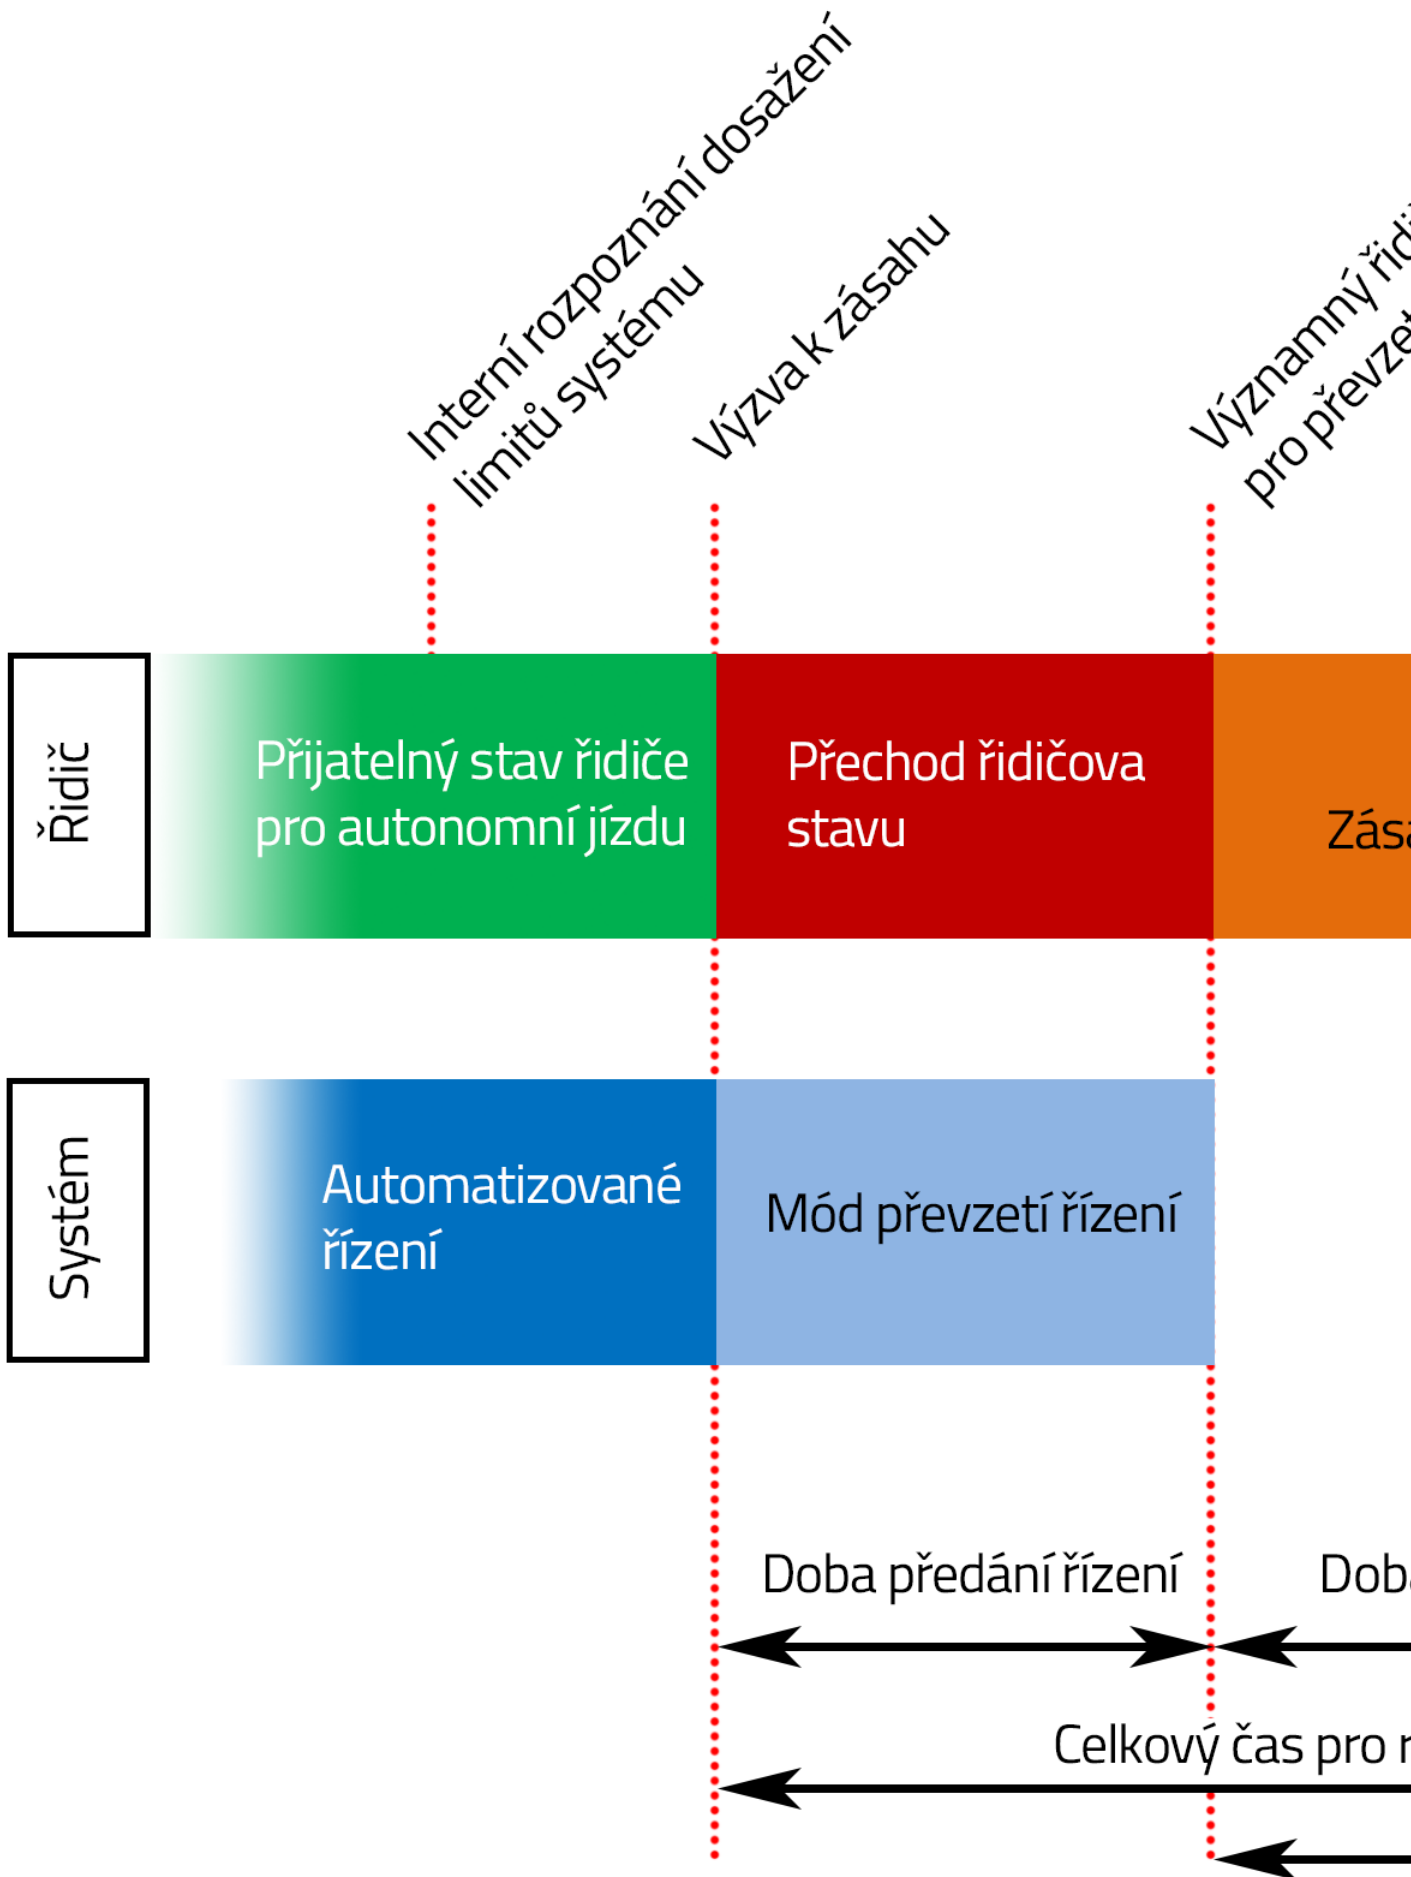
Interní rozpoznání dosažení limitů systému

Výzva k zásahu

Významný řid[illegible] pro převz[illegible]

Řidič

Přijatelný stav řidiče pro autonomní jízdu

Přechod řidičova stavu

Zás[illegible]

Systém

Automatizované řízení

Mód převzetí řízení

Doba předání řízení

Dob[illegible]

Celkový čas pro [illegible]